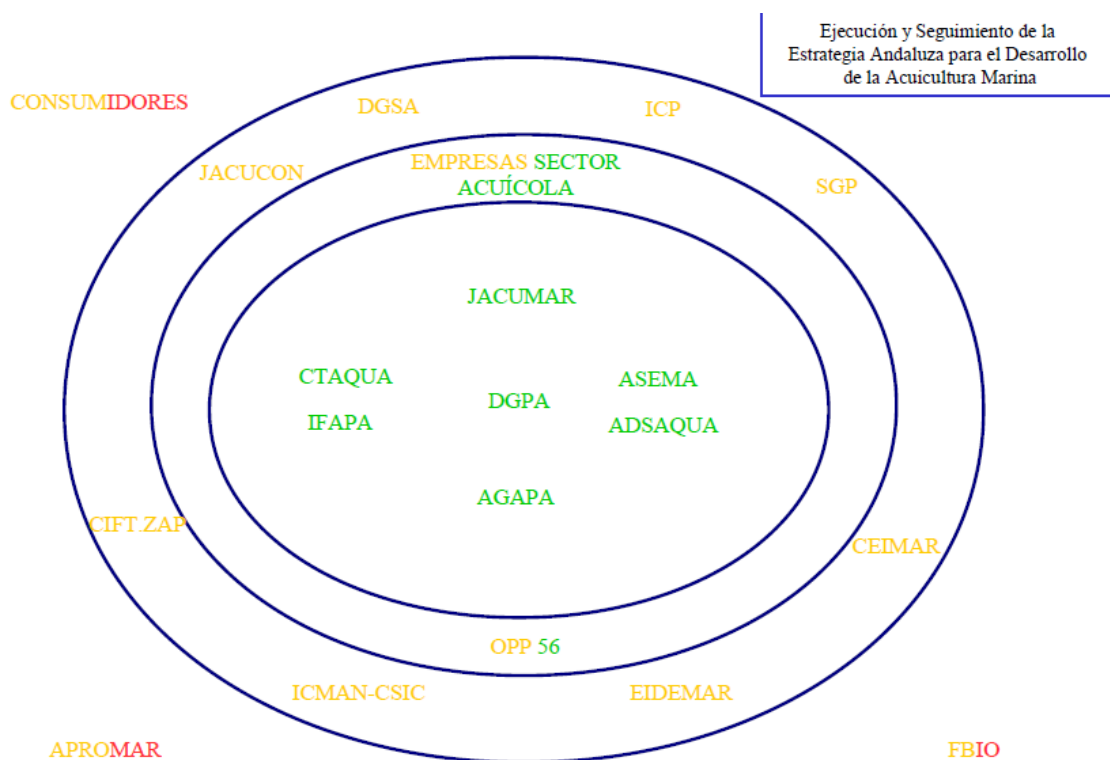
Ejecución y Seguimiento de la Estrategia Andaluza para el Desarrollo de la Acuicultura Marina

CONSUMIDORES

DGSA

ICP

JACUCON

EMPRESAS SECTOR ACUÍCOLA

SGP

JACUMAR

CTAQUA

ASEMA

DGPA

IFAPA

ADSAQUA

AGAPA

CIFT.ZAP

CEIMAR

OPP 56

ICMAN-CSIC

EIDEMAR

APROMAR

FBIO